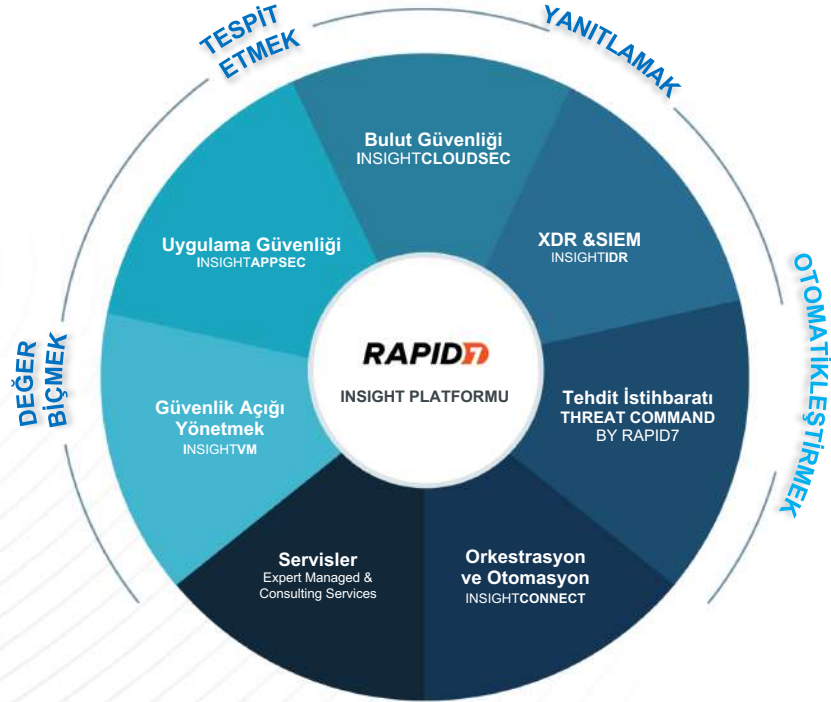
TESPİT ETMEK

YANITLAMAK

OTOMATİKLEŞTİRMEK

DEĞER BİÇMEK

Bulut Güvenliği
INSIGHTCLOUDSEC

XDR &SIEM
INSIGHTIDR

Tehdit İstihbaratı
THREAT COMMAND
BY RAPID7

Orkestrasyon ve Otomasyon
INSIGHTCONNECT

Servisler
Expert Managed & Consulting Services

Güvenlik Açığı Yönetmek
INSIGHTVM

Uygulama Güvenliği
INSIGHTAPPSEC

RAPID7
INSIGHT PLATFORMU